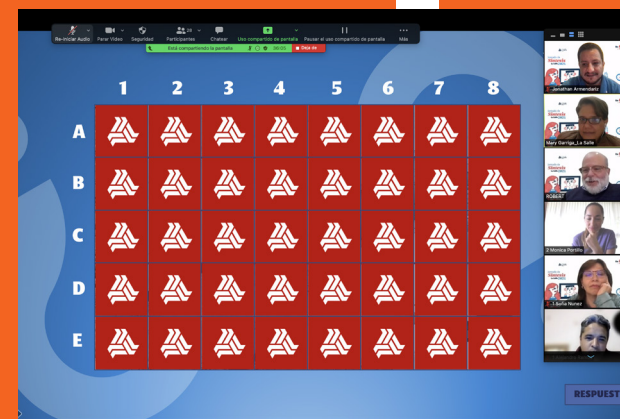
Re-iniciar Audio
Parar Video
Seguridad
Participantes 29
Chatear
Uso compartido de pantalla
Pausar el uso compartido de pantalla
Más
Está compartiendo la pantalla
Deja de

| | 1 | 2 | 3 | 4 | 5 | 6 | 7 | 8 |
|---|---|---|---|---|---|---|---|---|
| A | | | | | | | | |
| B | | | | | | | | |
| C | | | | | | | | |
| D | | | | | | | | |
| E | | | | | | | | |

Jonathan Arrendariz
Mary Garriga_La Salle
ROBERT
2 Monica Portillo
1 Lilian Nunez

RESPUEST